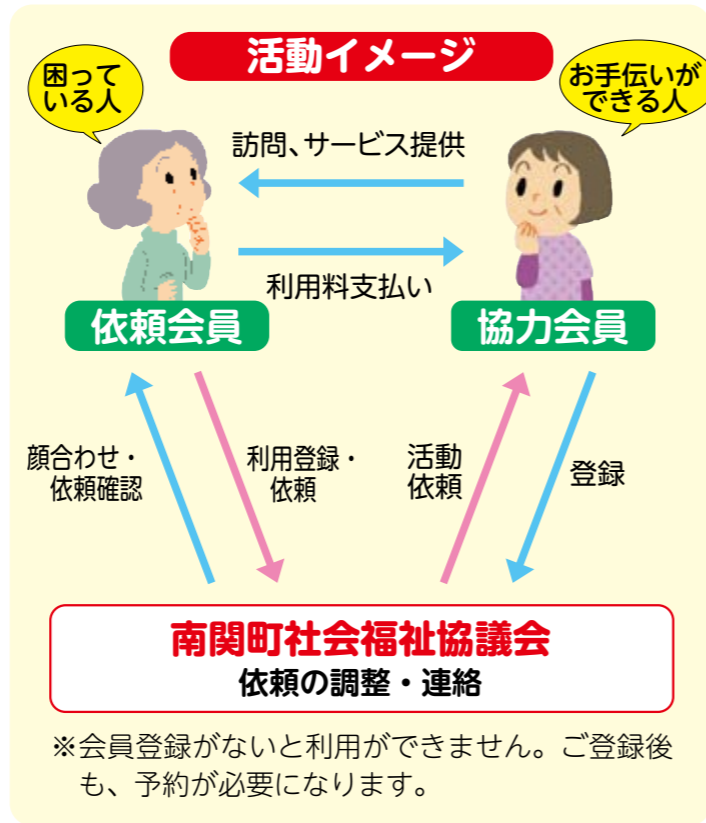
活動イメージ

困っている人

お手伝いができる人

訪問、サービス提供

利用料支払い

依頼会員

協力会員

顔合わせ・依頼確認

利用登録・依頼

活動依頼

登録

南関町社会福祉協議会
依頼の調整・連絡

※会員登録がないと利用ができません。ご登録後も、予約が必要になります。